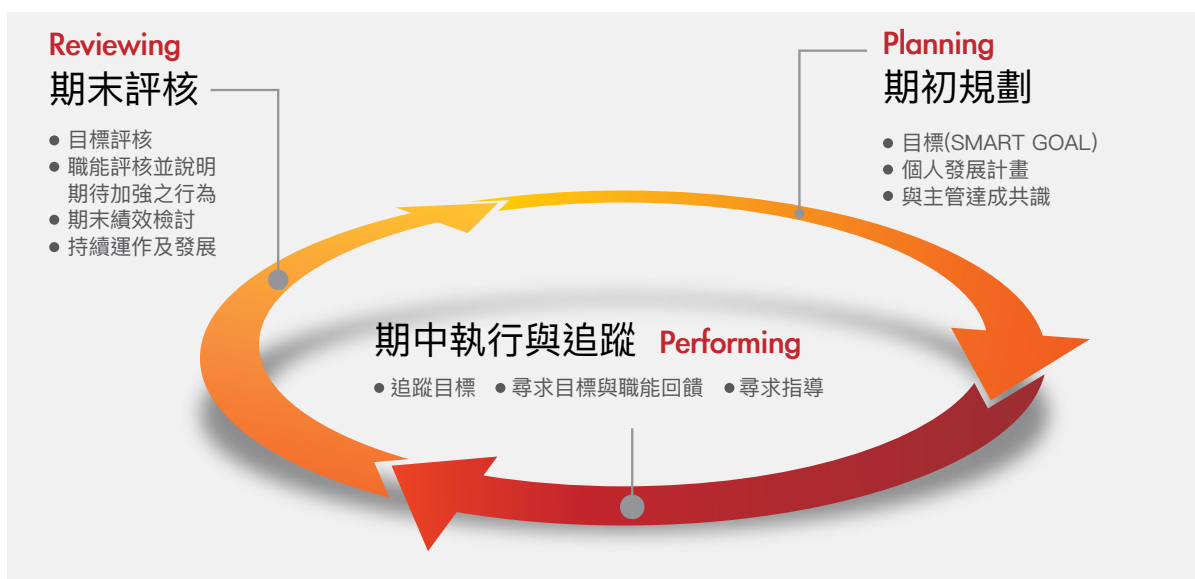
Reviewing
期末評核

- 目標評核
- 職能評核並說明期待加強之行為
- 期末績效檢討
- 持續運作及發展

Planning
期初規劃

- 目標(SMART GOAL)
- 個人發展計畫
- 與主管達成共識

期中執行與追蹤 Performing

- 追蹤目標
- 尋求目標與職能回饋
- 尋求指導